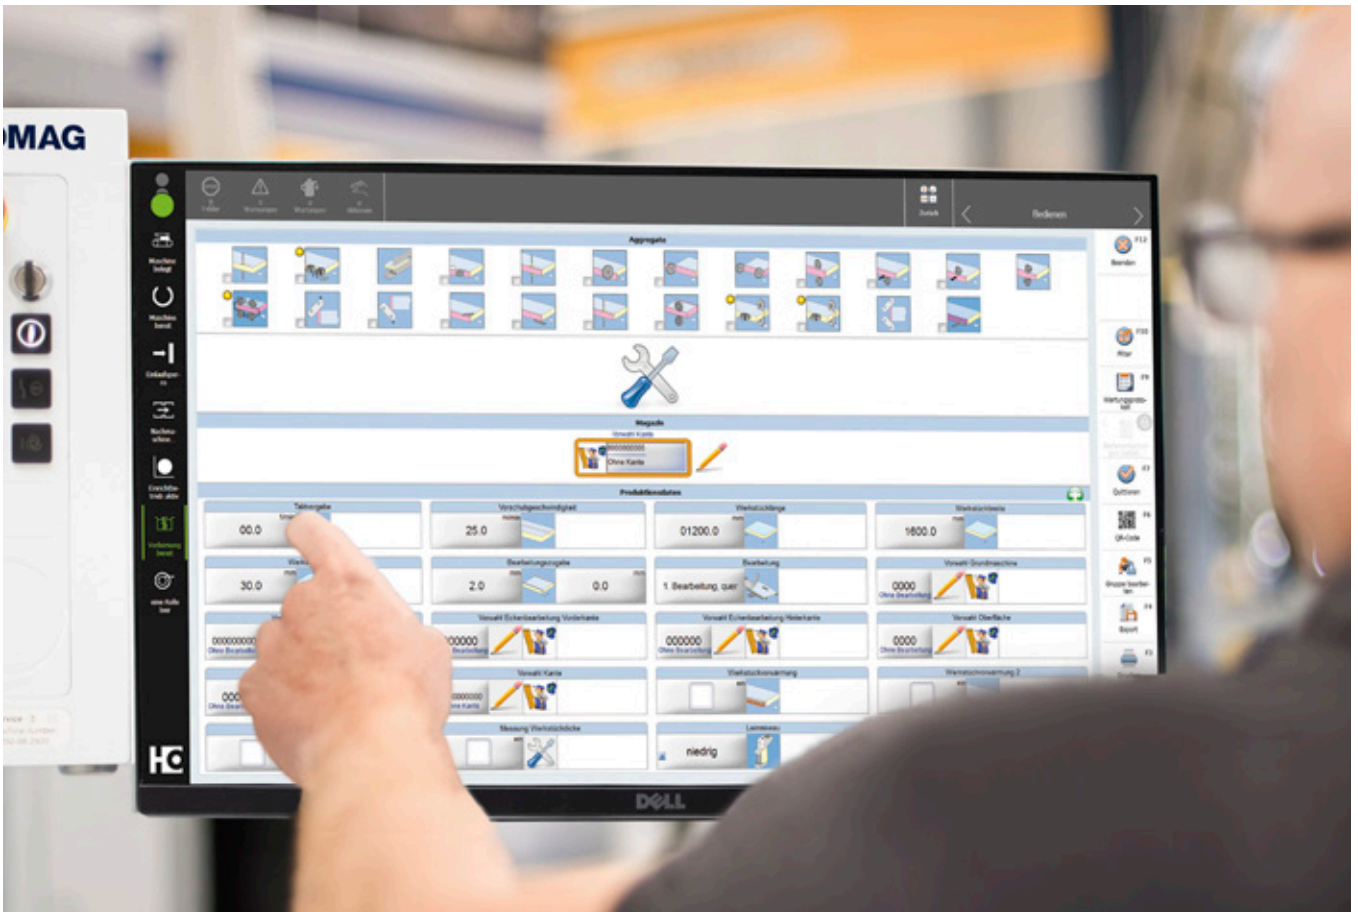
MAG

Fehler
Warnungen
Wartungen
Hilfe

Zurück
Bedienen

Maschine belegt
Maschine bereit
Einlaufsperre
Nachschieben
Einrichtbetrieb aktiv
Vorwärmung bereit
eine Rolle leer

Aggregate

Magazin
Vorwahl Kante
0000000000
Ohne Kante

Produktionsdaten

Teileingabe
00.0

Vorschubgeschwindigkeit
25.0

Werkstücklänge
01200.0

Werkstückbreite
1600.0

30.0

Bearbeitungszugabe
2.0
0.0

Bearbeitung
1. Bearbeitung, quer

Vorwahl Grundmaschine
0000
Ohne Bearbeitung

Vorwahl Eckenbearbeitung Vorderkante
000000
Ohne Bearbeitung

Vorwahl Eckenbearbeitung Hinterkante
000000
Ohne Bearbeitung

Vorwahl Oberfläche
0000
Ohne Bearbeitung

0000000000
Ohne Bearbeitung

Vorwahl Kante
0000000000
Ohne Kante

Werkstückvorwärmung

Werkstückvorwärmung 2

000
Ohne Bearbeitung

Messung Werkstückdicke

Leimniveau
niedrig

F12
Beenden
F10
Filter
F9
Wartungsprotokoll
F7
Quittieren
F6
QR-Code
F5
Gruppe bearbeiten
F4
Export
F3

DELL